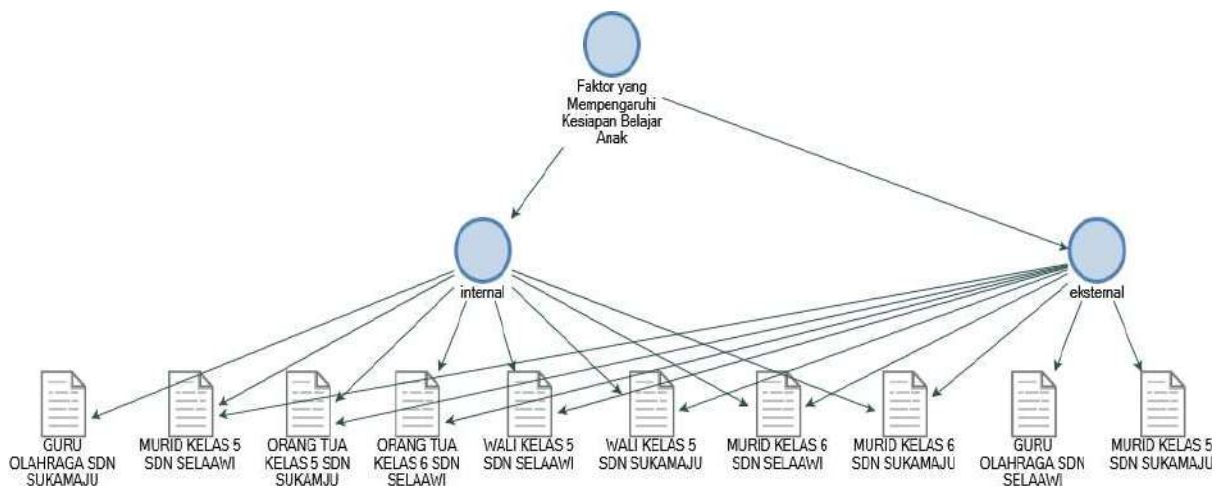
Faktor yang Mempengaruhi Kesiapan Belajar Anak

internal

eksternal

GURU OLAHRAGA SDN SUKAMAJU

MURID KELAS 5 SDN SELAAWI

ORANG TUA KELAS 5 SDN SUKAMJU

ORANG TUA KELAS 6 SDN SELAAWI

WALI KELAS 5 SDN SELAAWI

WALI KELAS 5 SDN SUKAMAJU

MURID KELAS 6 SDN SELAAWI

MURID KELAS 6 SDN SUKAMAJU

GURU OLAHRAGA SDN SELAAWI

MURID KELAS 5 SDN SUKAMAJU